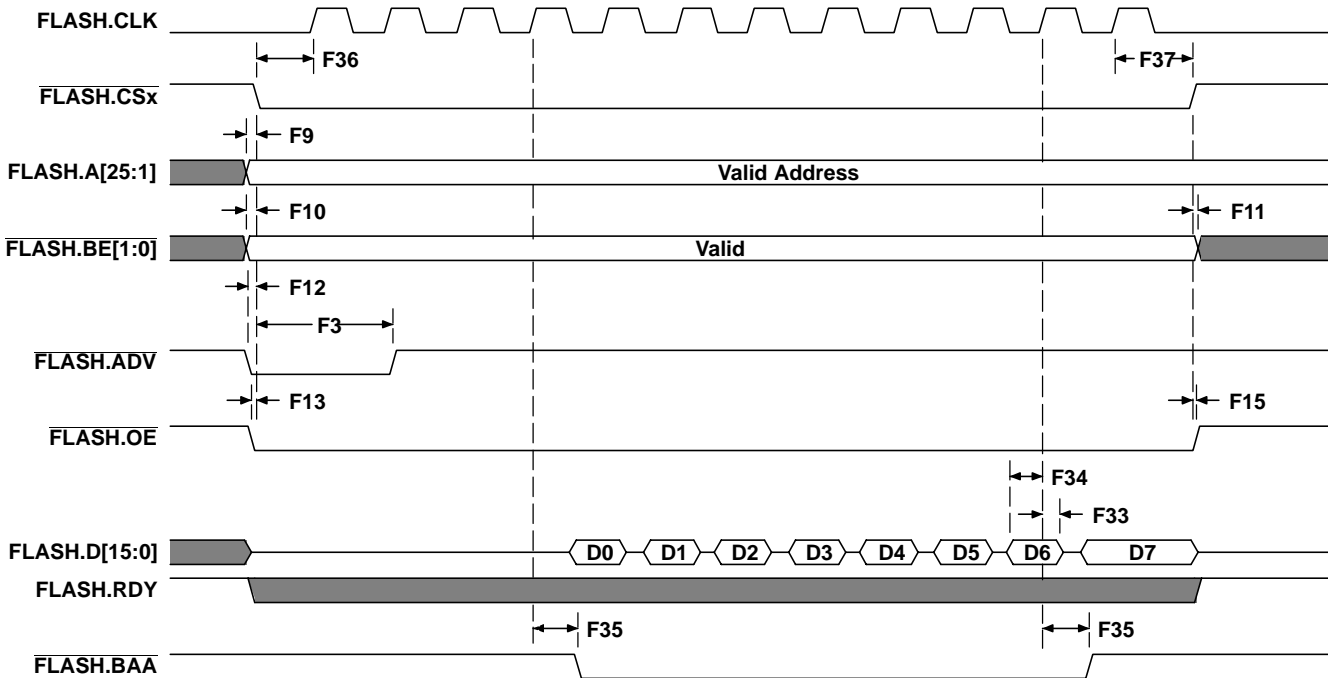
FLASH.CLK

F36

F37

$\overline{\text{FLASH.CSx}}$

F9

FLASH.A[25:1]

Valid Address

F10

F11

$\overline{\text{FLASH.BE[1:0]}}$

Valid

F12

F3

$\overline{\text{FLASH.ADV}}$

F13

F15

$\overline{\text{FLASH.OE}}$

F34

F33

FLASH.D[15:0]

D0 D1 D2 D3 D4 D5 D6 D7

FLASH.RDY

F35

F35

$\overline{\text{FLASH.BAA}}$